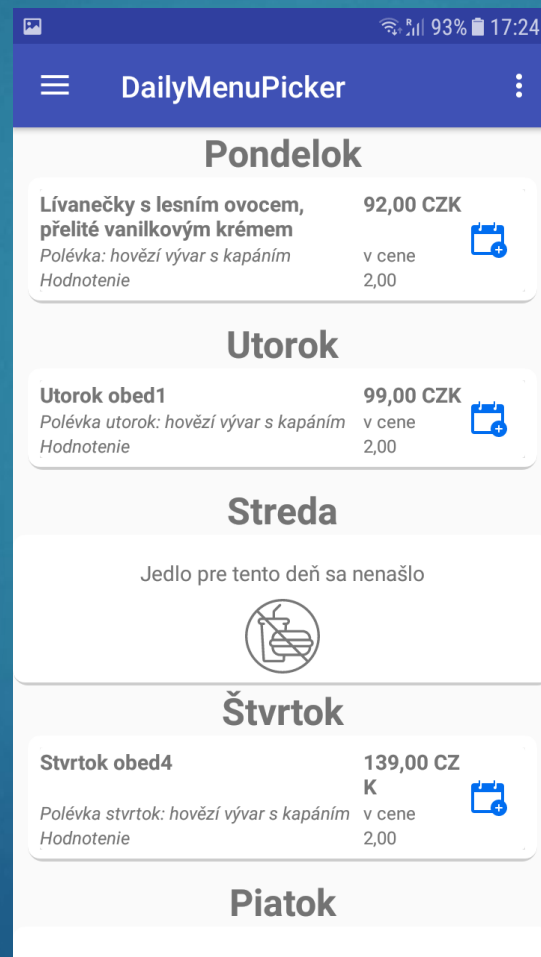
93% 17:24

DailyMenuPicker

Pondelok

Lívanečky s lesním ovocem, přelité vanilkovým krémem
92,00 CZK
Polévka: hovězí vývar s kapáním
v cene
Hodnotenie
2,00

Utorok

Utorok obed1
99,00 CZK
Polévka utorok: hovězí vývar s kapáním
v cene
Hodnotenie
2,00

Streda

Jedlo pre tento deň sa nenašlo

Štvrtok

Stvrtok obed4
139,00 CZK
Polévka stvrtok: hovězí vývar s kapáním
v cene
Hodnotenie
2,00

Piatok